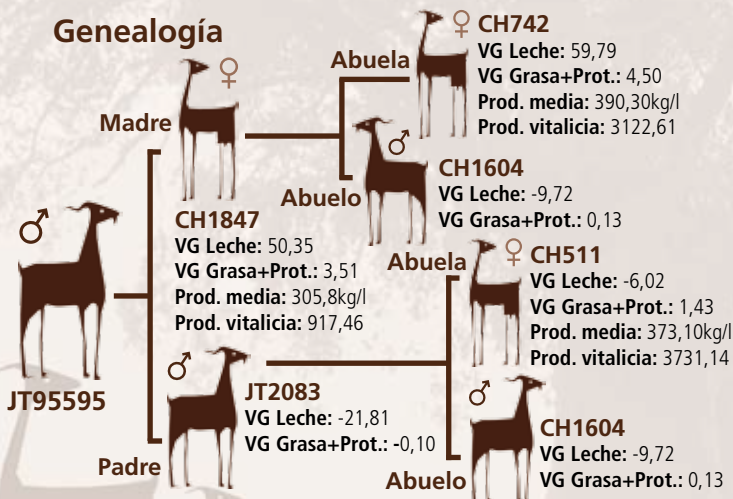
Genealogía

♂
JT95595

Madre ♀
CH1847
VG Leche: 50,35
VG Grasa+Prot.: 3,51
Prod. media: 305,8kg/l
Prod. vitalicia: 917,46

Abuela ♀ CH742
VG Leche: 59,79
VG Grasa+Prot.: 4,50
Prod. media: 390,30kg/l
Prod. vitalicia: 3122,61

Abuelo ♂
CH1604
VG Leche: -9,72
VG Grasa+Prot.: 0,13

Padre ♂
JT2083
VG Leche: -21,81
VG Grasa+Prot.: -0,10

Abuela ♀ CH511
VG Leche: -6,02
VG Grasa+Prot.: 1,43
Prod. media: 373,10kg/l
Prod. vitalicia: 3731,14

Abuelo ♂
CH1604
VG Leche: -9,72
VG Grasa+Prot.: 0,13